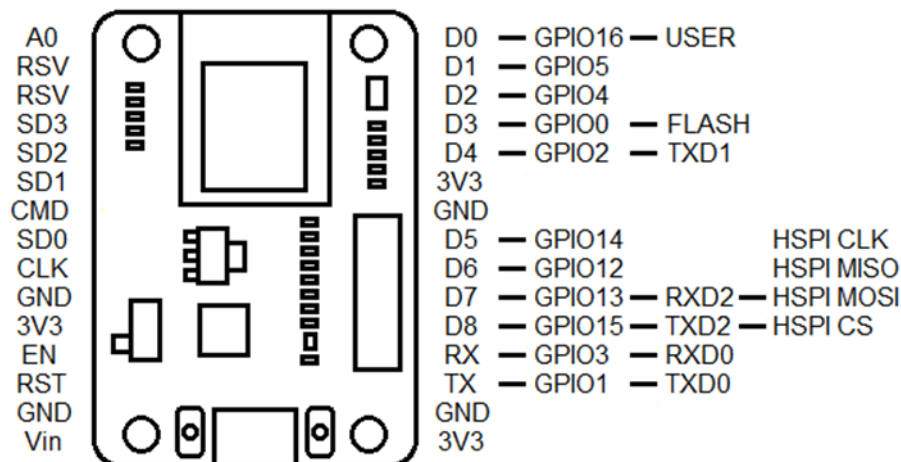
A0
RSV
RSV
SD3
SD2
SD1
CMD
SD0
CLK
GND
3V3
EN
RST
GND
Vin

D0 — GPIO16 — USER
D1 — GPIO5
D2 — GPIO4
D3 — GPIO0 — FLASH
D4 — GPIO2 — TXD1
3V3
GND
D5 — GPIO14 HSPI CLK
D6 — GPIO12 HSPI MISO
D7 — GPIO13 — RXD2 — HSPI MOSI
D8 — GPIO15 — TXD2 — HSPI CS
RX — GPIO3 — RXD0
TX — GPIO1 — TXD0
GND
3V3